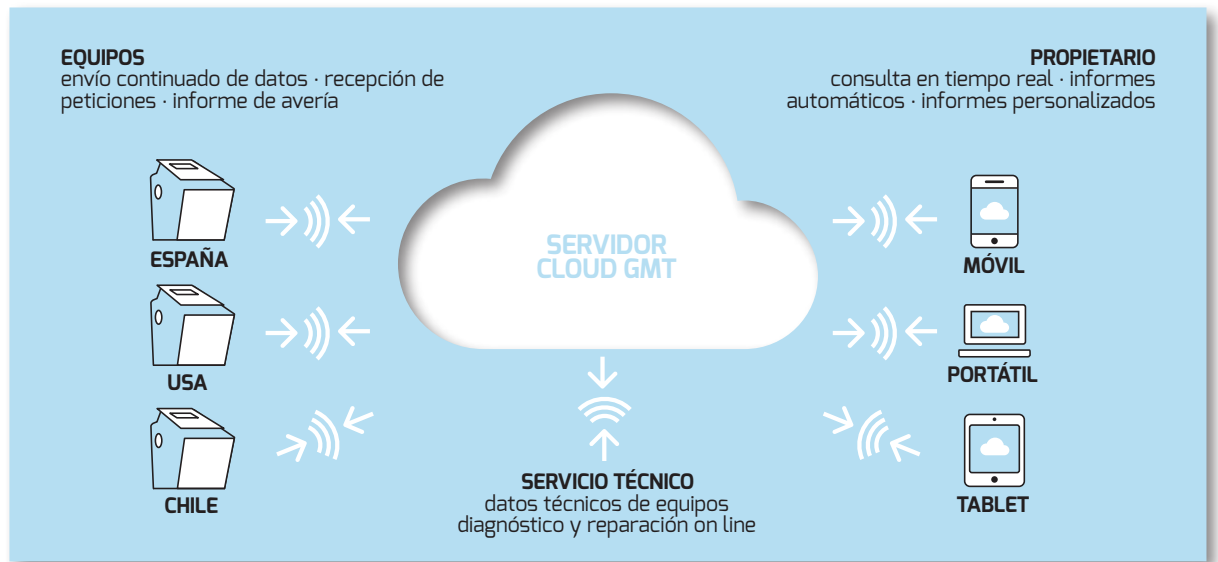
EQUIPOS
envío continuado de datos · recepción de peticiones · informe de avería

PROPIETARIO
consulta en tiempo real · informes automáticos · informes personalizados

SERVIDOR
CLOUD GMT

ESPAÑA

USA

CHILE

MÓVIL

PORTÁTIL

TABLET

SERVICIO TÉCNICO
datos técnicos de equipos
diagnóstico y reparación on line